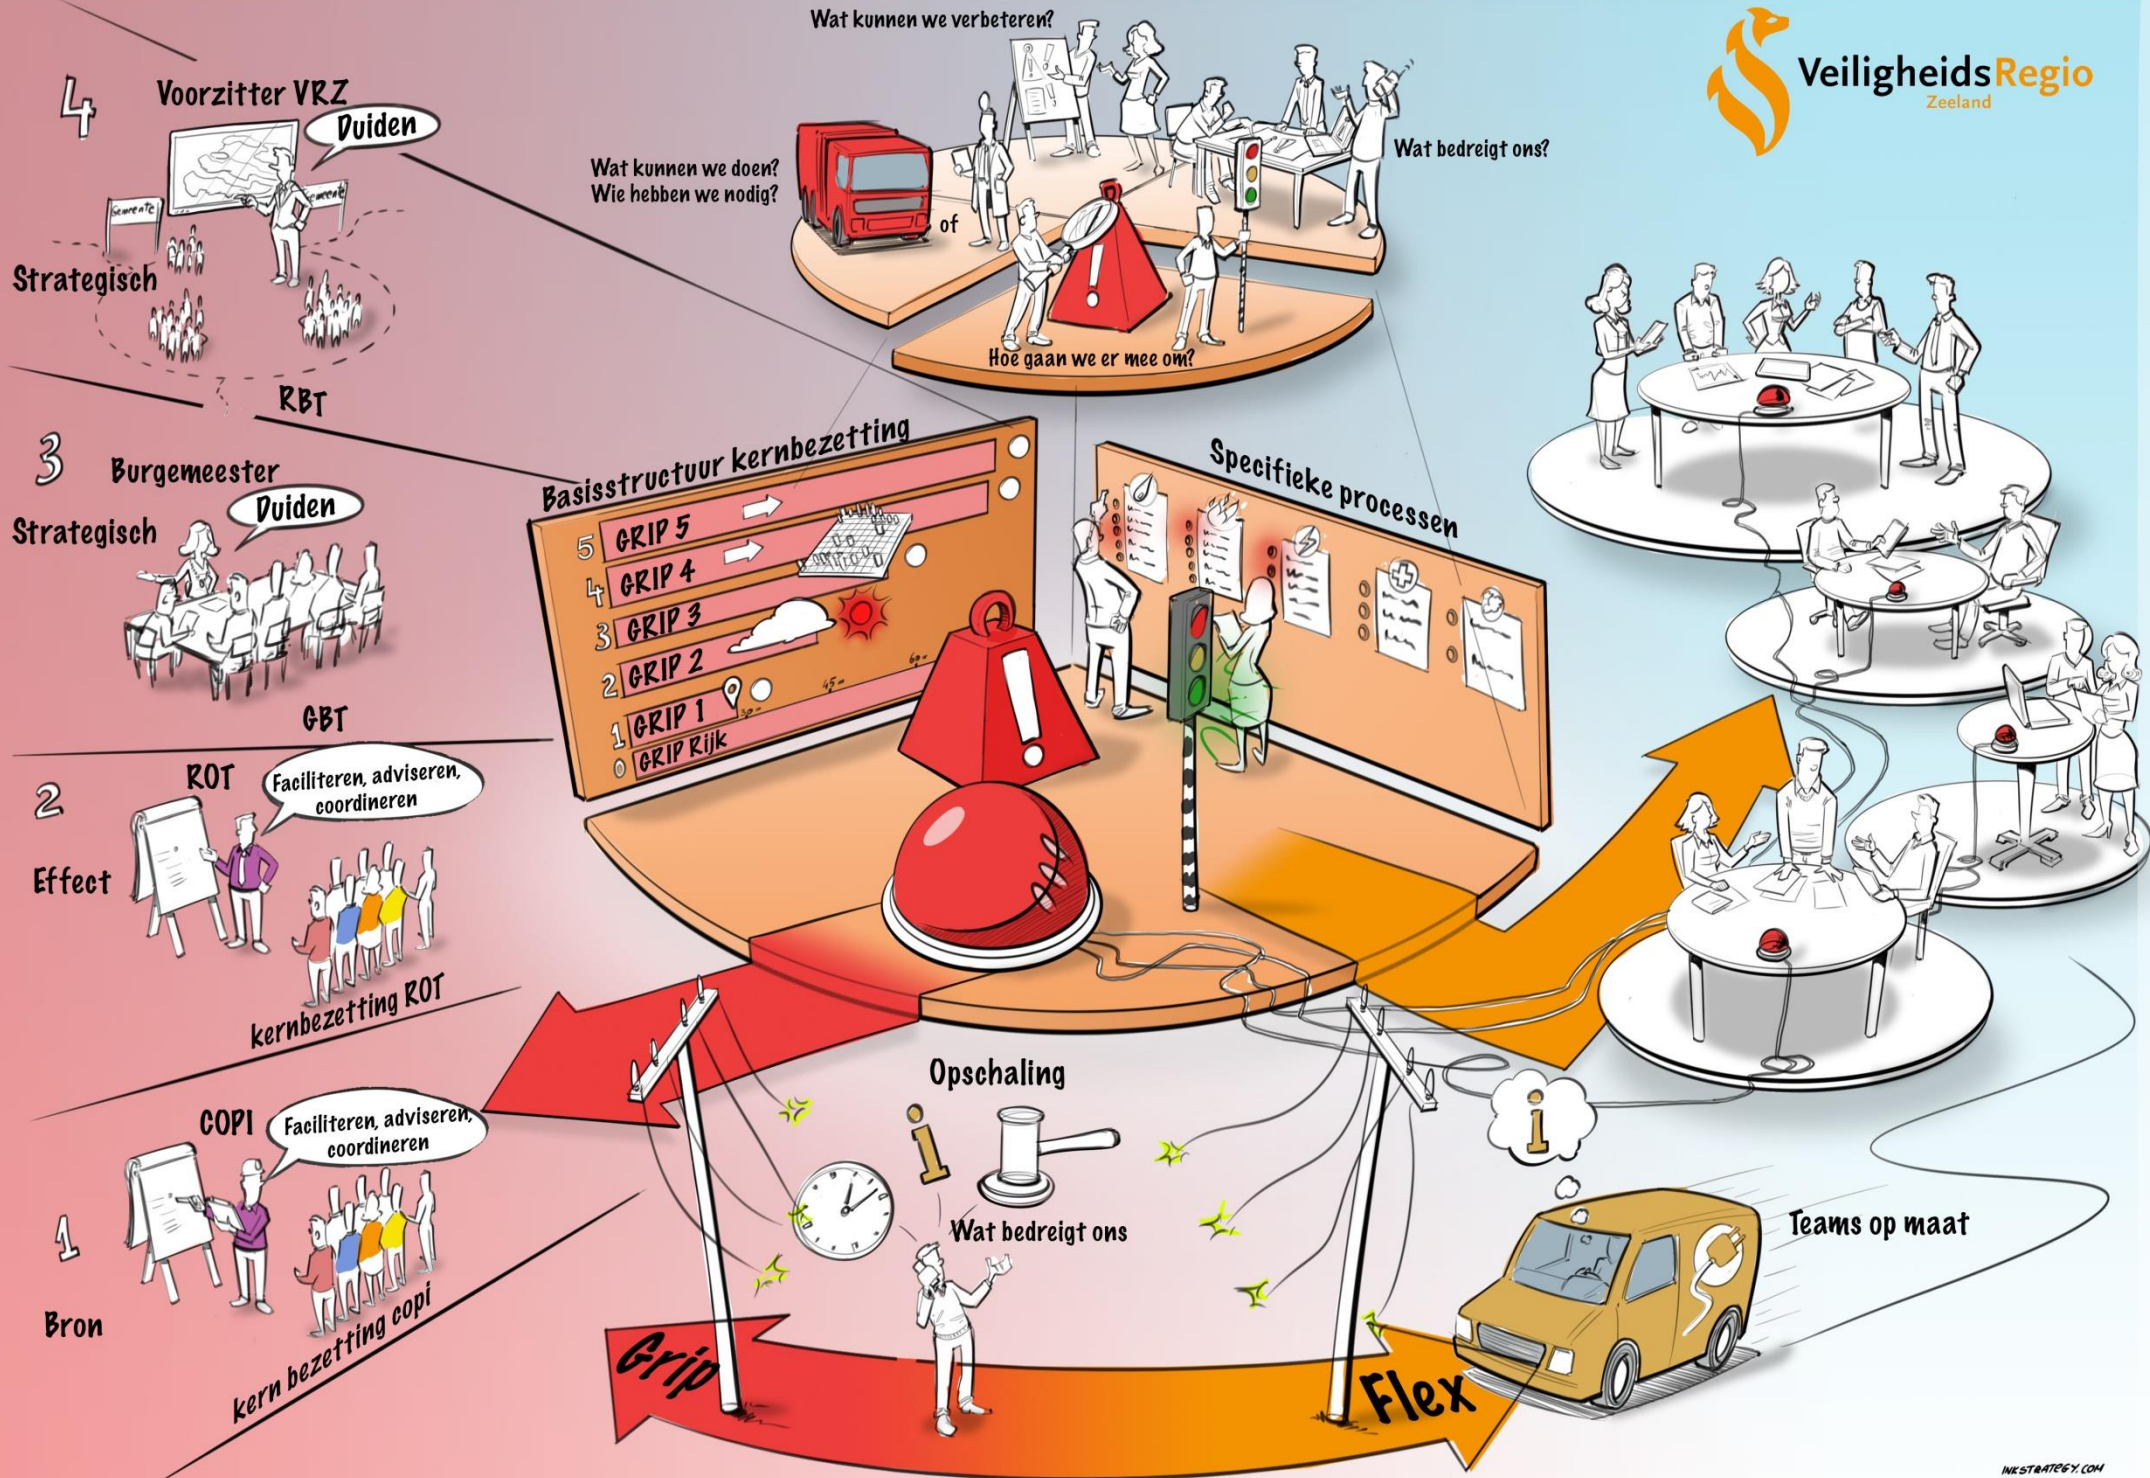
VeiligheidsRegio
Zeeland

Wat kunnen we verbeteren?

Wat kunnen we doen?
Wie hebben we nodig?

Wat bedreigt ons?

of

Hoe gaan we er mee om?

4
Voorzitter VRZ
Duiden
Gemeente
Gemeente
Strategisch
RBT

3
Burgemeester
Duiden
Strategisch
GBT

2
ROT
Faciliteren, adviseren, coordineren
Effect
kernbezetting ROT

1
COPI
Faciliteren, adviseren, coordineren
Bron
kern bezetting copi

Basisstructuur kernbezetting
5 GRIP 5
4 GRIP 4
3 GRIP 3
2 GRIP 2
1 GRIP 1
0 GRIP Rijk
30 m
45 m
60 m

Specifieke processen

Opschaling
Wat bedreigt ons

Grip
Flex

Teams op maat

INKSTRATEGY.COM